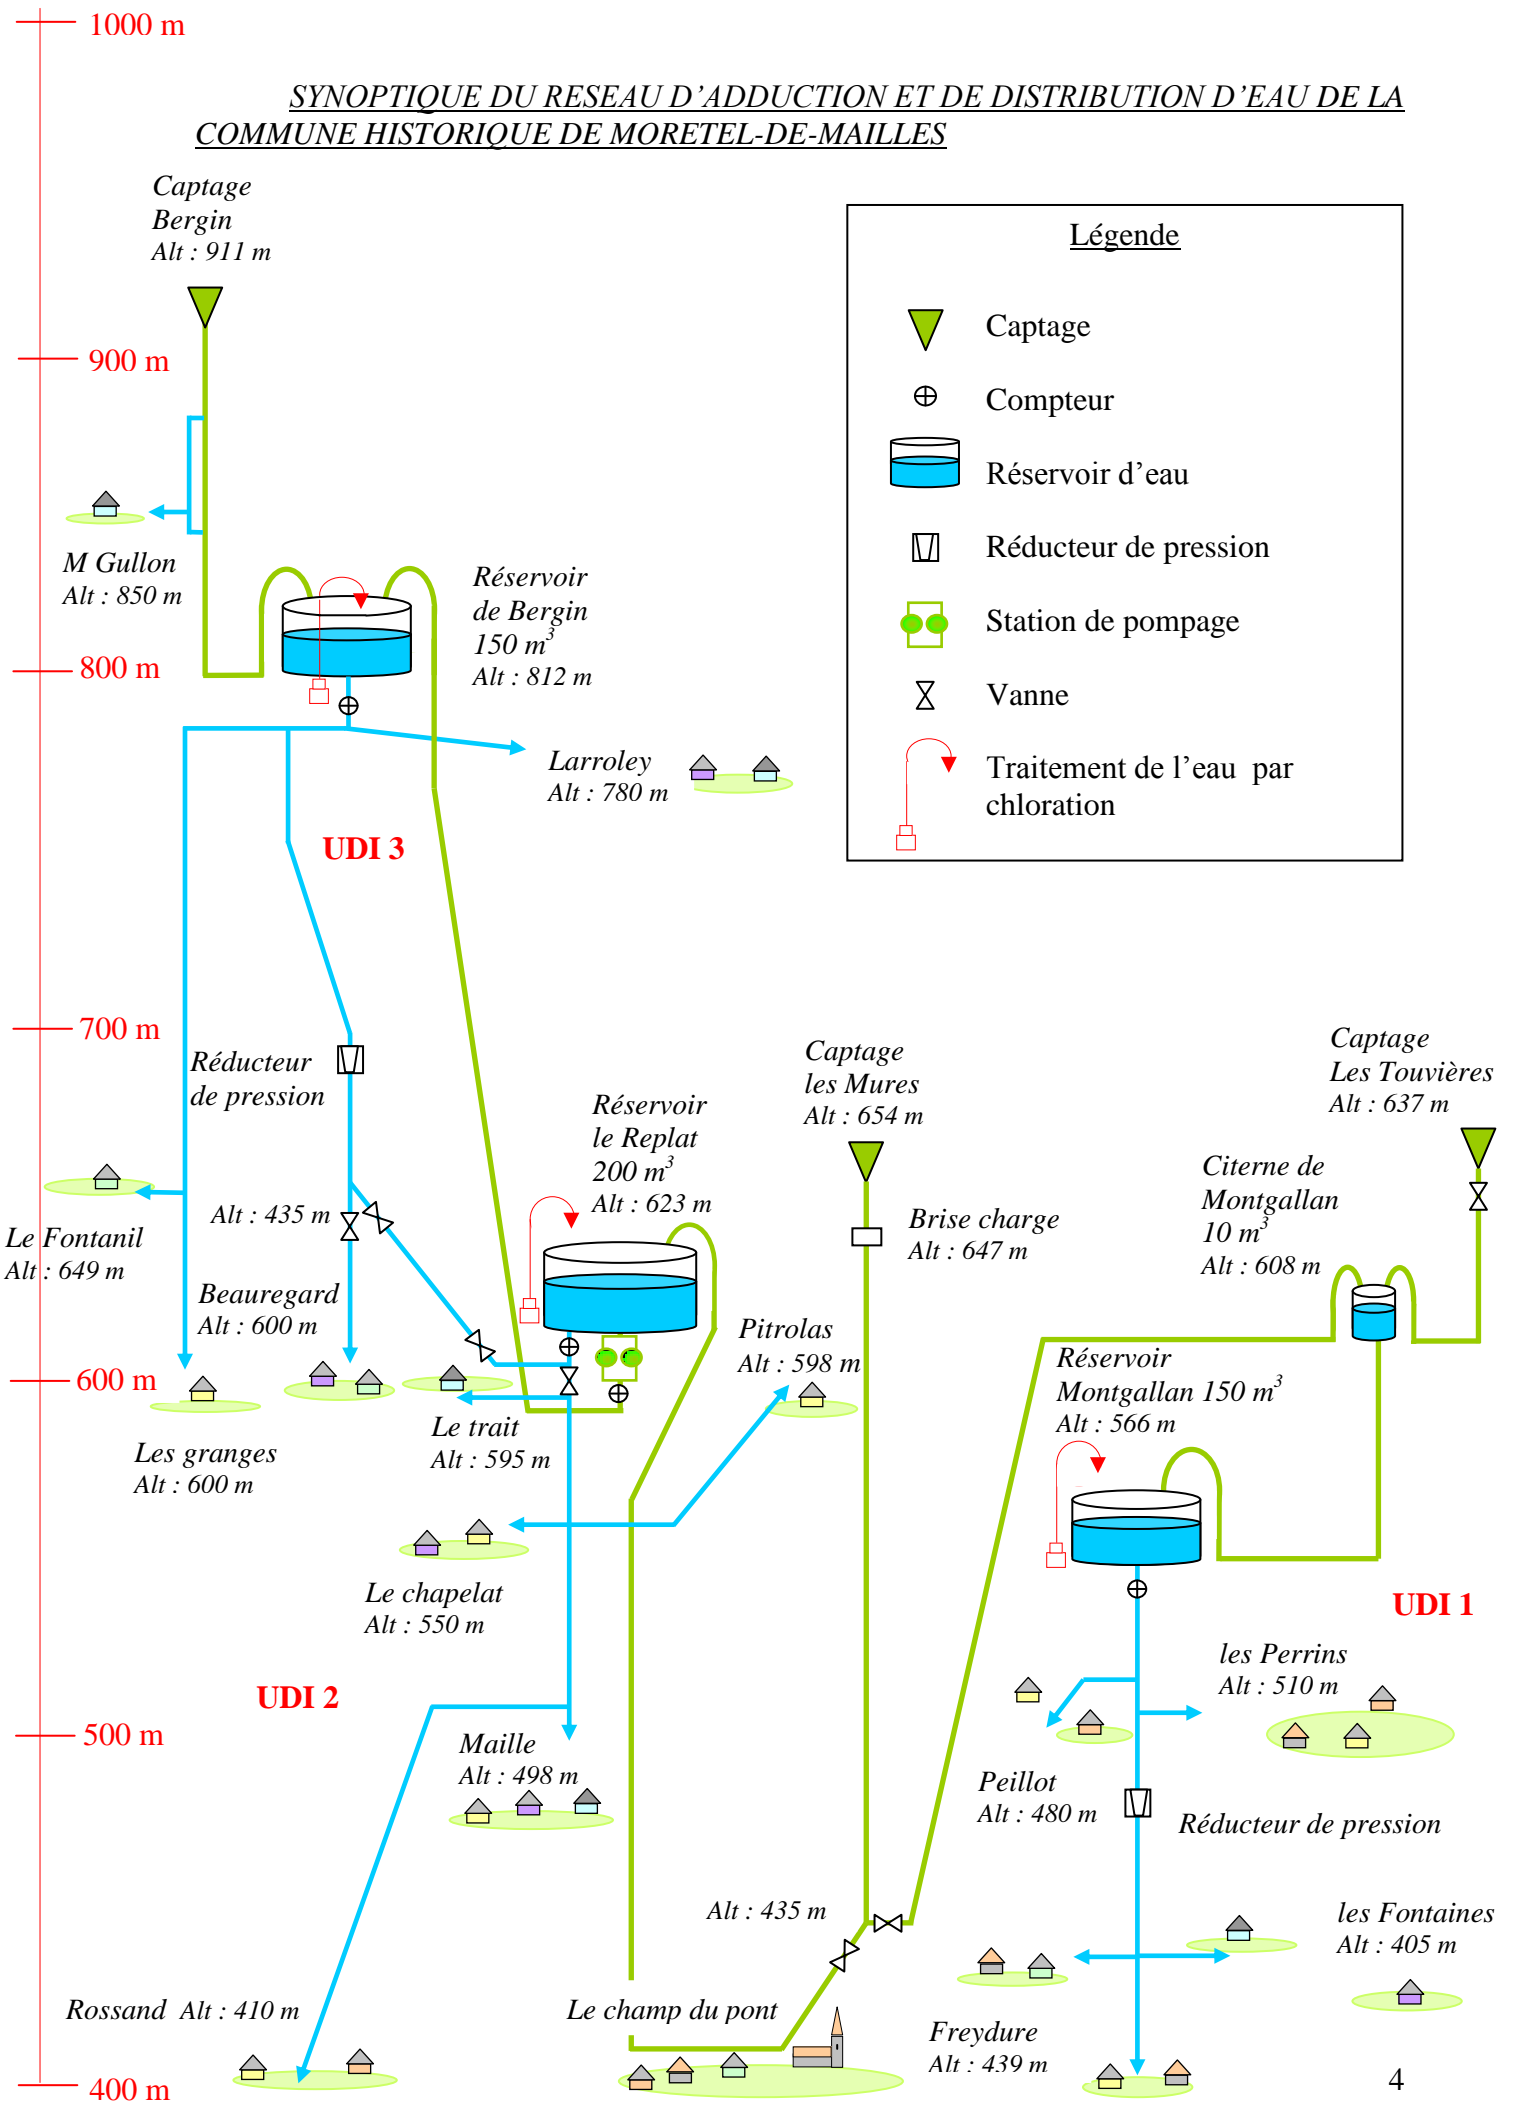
1000 m

SYNOPTIQUE DU RESEAU D'ADDUCTION ET DE DISTRIBUTION D'EAU DE LA COMMUNE HISTORIQUE DE MORETEL-DE-MAILLES

Captage Bergin Alt : 911 m

Légende

Captage

Compteur

Réservoir d'eau

Réducteur de pression

Station de pompage

Vanne

Traitement de l'eau par chloration

900 m

M Gullon Alt : 850 m

Réservoir de Bergin 150 $m^3$ Alt : 812 m

800 m

Larroley Alt : 780 m

UDI 3

700 m

Réducteur de pression

Captage les Mures Alt : 654 m

Captage Les Touvières Alt : 637 m

Réservoir le Replat 200 $m^3$ Alt : 623 m

Citerne de Montgallan 10 $m^3$ Alt : 608 m

Brise charge Alt : 647 m

Alt : 435 m

Le Fontanil Alt : 649 m

Beauregard Alt : 600 m

Pitrolas Alt : 598 m

Réservoir Montgallan 150 $m^3$ Alt : 566 m

600 m

Les granges Alt : 600 m

Le trait Alt : 595 m

Le chapelat Alt : 550 m

UDI 1

les Perrins Alt : 510 m

UDI 2

500 m

Maille Alt : 498 m

Peillot Alt : 480 m

Réducteur de pression

Alt : 435 m

les Fontaines Alt : 405 m

Rossand Alt : 410 m

Le champ du pont

Freydure Alt : 439 m

400 m

4